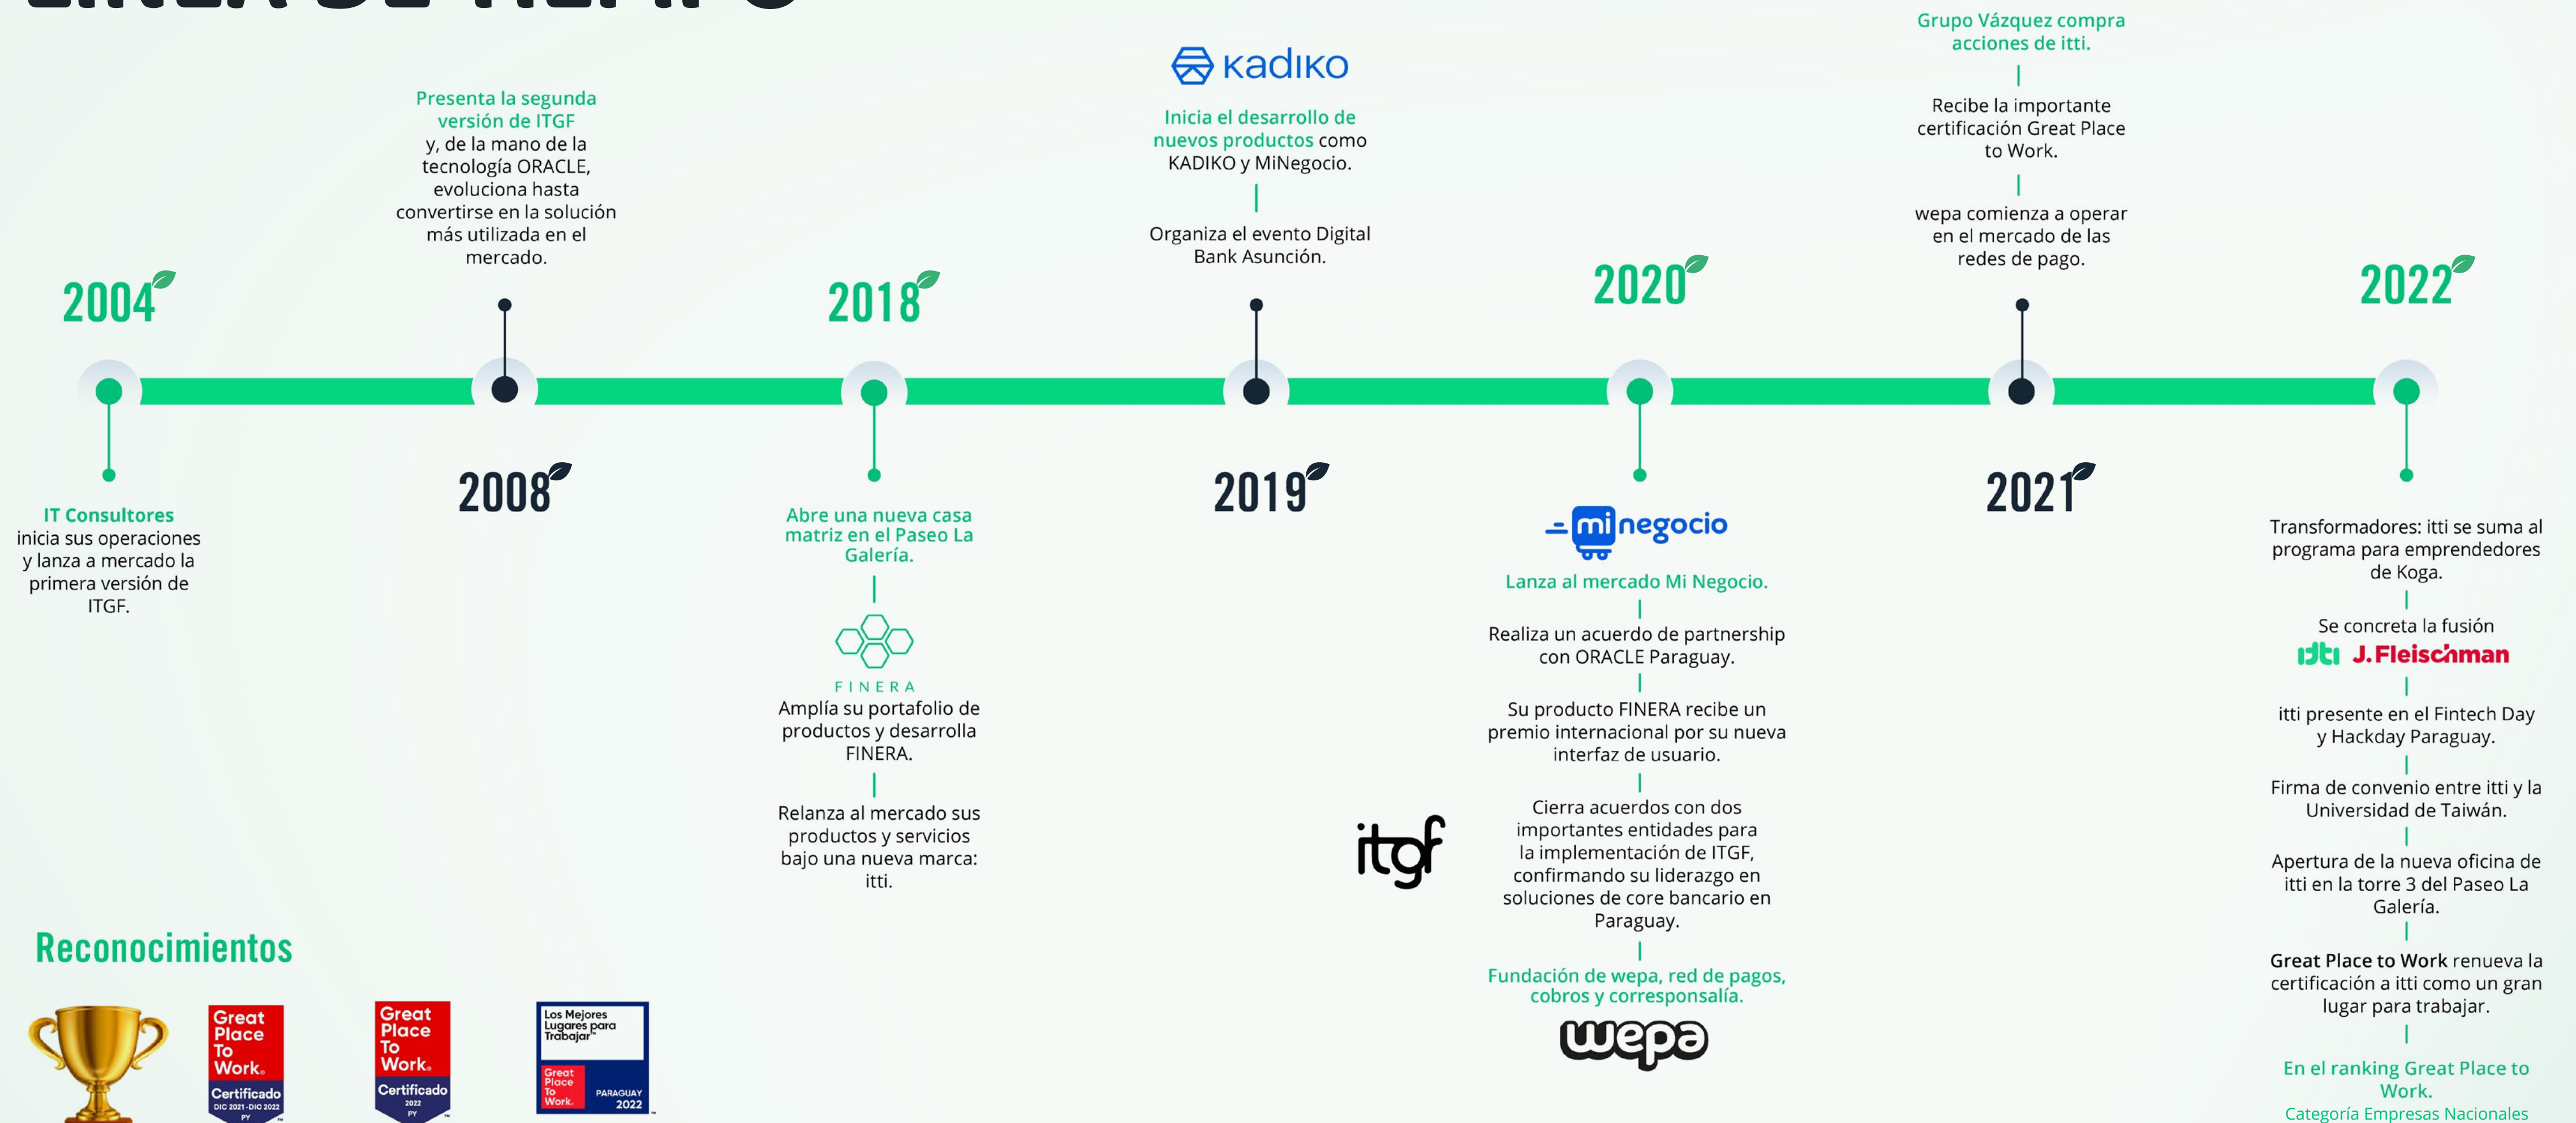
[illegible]

2004

IT Consultores inicia sus operaciones y lanza a mercado la primera versión de ITGF.

2008

Presenta la segunda versión de ITGF y, de la mano de la tecnología ORACLE, evoluciona hasta convertirse en la solución más utilizada en el mercado.

2018

Abre una nueva casa matriz en el Paseo La Galería.

FINERA

Amplía su portafolio de productos y desarrolla FINERA.

Relanza al mercado sus productos y servicios bajo una nueva marca: itti.

2019

kadiko

Inicia el desarrollo de nuevos productos como KADIKO y MiNegocio.

Organiza el evento Digital Bank Asunción.

itgf

2020

mi negocio

Lanza al mercado Mi Negocio.

Realiza un acuerdo de partnership con ORACLE Paraguay.

Su producto FINERA recibe un premio internacional por su nueva interfaz de usuario.

Cierra acuerdos con dos importantes entidades para la implementación de ITGF, confirmando su liderazgo en soluciones de core bancario en Paraguay.

Fundación de wepa, red de pagos, cobros y corresponsalía.

wepa

2021

Grupo Vázquez compra acciones de itti.

Recibe la importante certificación Great Place to Work.

wepa comienza a operar en el mercado de las redes de pago.

2022

Transformadores: itti se suma al programa para emprendedores de Koga.

Se concreta la fusión

itti J.Fleischman

itti presente en el Fintech Day y Hackday Paraguay.

Firma de convenio entre itti y la Universidad de Taiwán.

Apertura de la nueva oficina de itti en la torre 3 del Paseo La Galería.

Great Place to Work renueva la certificación a itti como un gran lugar para trabajar.

En el ranking Great Place to Work.
Categoría Empresas Nacionales

Reconocimientos

Great Place To Work. Certificado DIC 2021-DIC 2022 PY

Great Place To Work. Certificado 2022 PY

Los Mejores Lugares para Trabajar Great Place To Work. PARAGUAY 2022